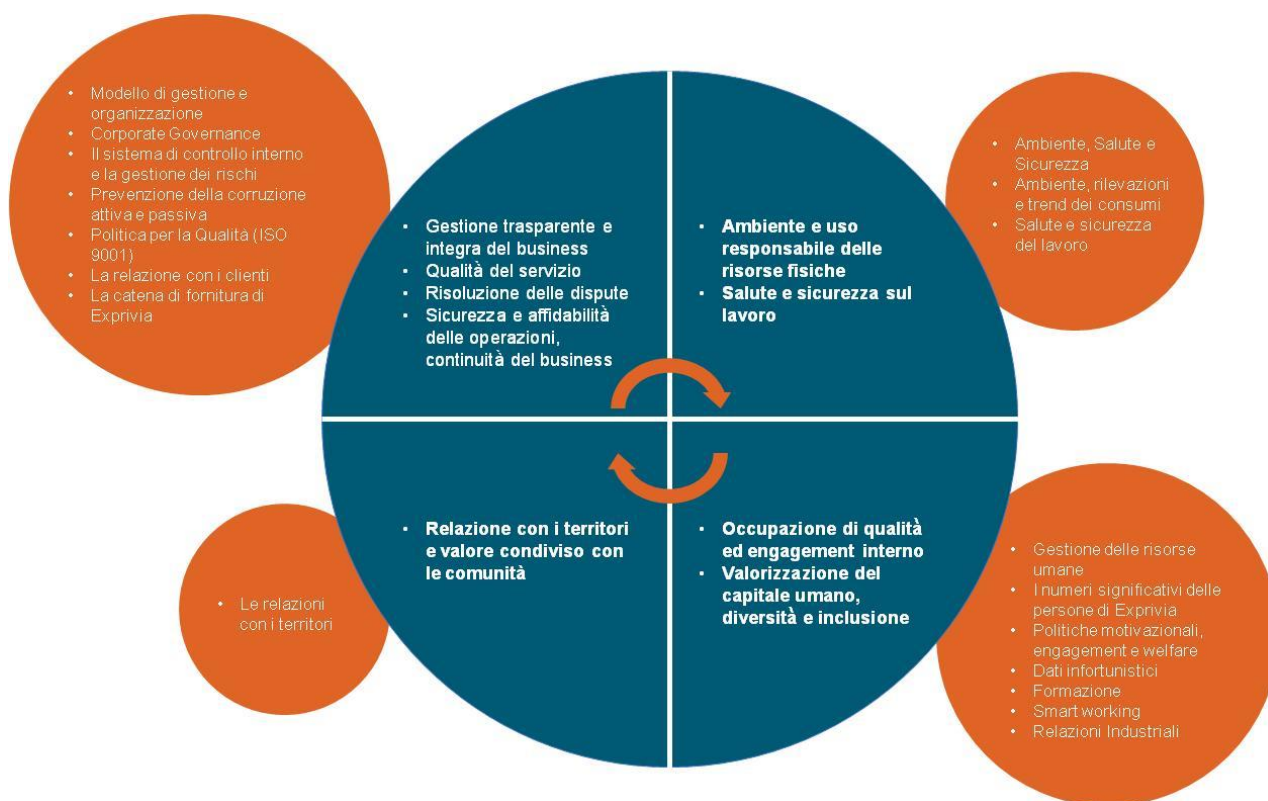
- Modello di gestione e organizzazione
- Corporate Governance
- Il sistema di controllo interno e la gestione dei rischi
- Prevenzione della corruzione attiva e passiva
- Politica per la Qualità (ISO 9001)
- La relazione con i clienti
- La catena di fornitura di Exprivia

- Gestione trasparente e integra del business
- Qualità del servizio
- Risoluzione delle dispute
- Sicurezza e affidabilità delle operazioni, continuità del business

- Ambiente e uso responsabile delle risorse fisiche
- Salute e sicurezza sul lavoro

- Ambiente, Salute e Sicurezza
- Ambiente, rilevazioni e trend dei consumi
- Salute e sicurezza del lavoro

- Le relazioni con i territori

- Relazione con i territori e valore condiviso con le comunità

- Occupazione di qualità ed engagement interno
- Valorizzazione del capitale umano, diversità e inclusione

- Gestione delle risorse umane
- I numeri significativi delle persone di Exprivia
- Politiche motivazionali, engagement e welfare
- Dati infortunistici
- Formazione
- Smart working
- Relazioni Industriali